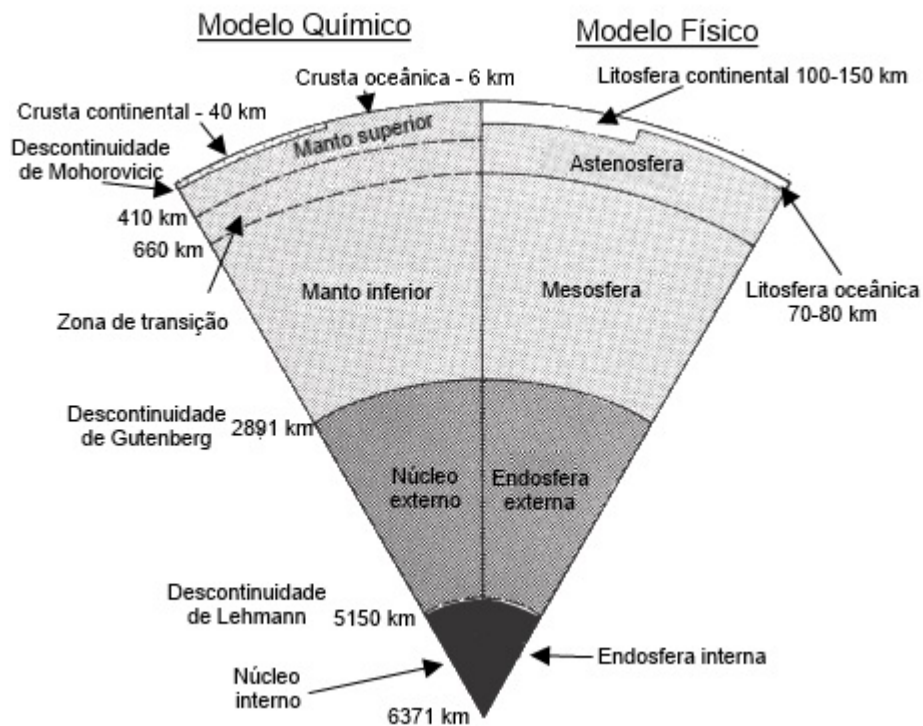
Modelo Químico

Modelo Físico

Crusta oceânica - 6 km

Litosfera continental 100-150 km

Crusta continental - 40 km

Descontinuidade de Mohorovicic

Manto superior

Astenosfera

410 km

660 km

Manto inferior

Mesosfera

Litosfera oceânica 70-80 km

Zona de transição

Descontinuidade de Gutenberg

2891 km

Núcleo externo

Endosfera externa

Descontinuidade de Lehmann

5150 km

Endosfera interna

Núcleo interno

6371 km